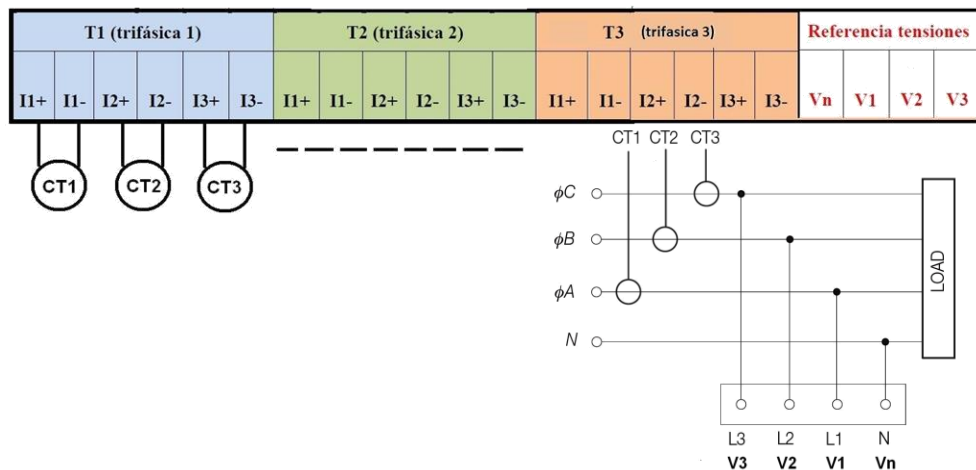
| T1 (trifásica 1) | | | | | | T2 (trifásica 2) | | | | | | T3 (trifasica 3) | | | | | | Referencia tensiones | | | |
|---|---|---|---|---|---|---|---|---|---|---|---|---|---|---|---|---|---|---|---|---|---|
| I1+ | I1- | I2+ | I2- | I3+ | I3- | I1+ | I1- | I2+ | I2- | I3+ | I3- | I1+ | I1- | I2+ | I2- | I3+ | I3- | Vn | V1 | V2 | V3 |

CT1 CT2 CT3

CT1 CT2 CT3

$\phi C$

$\phi B$

$\phi A$

N

LOAD

L3 L2 L1 N
V3 V2 V1 Vn